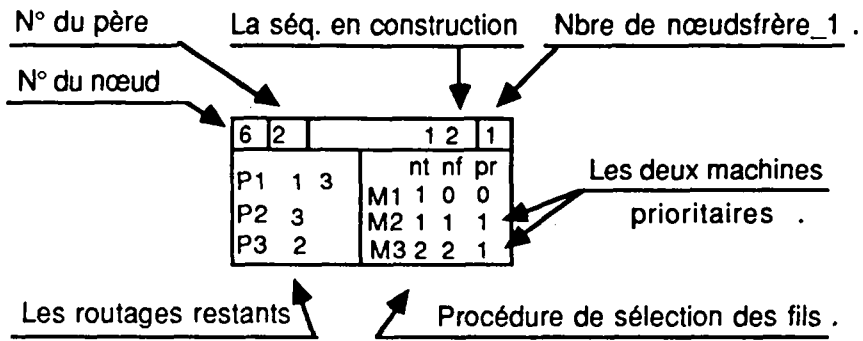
N° du père

La séq. en construction

Nbre de nœudsfrère_1 .

N° du nœud

| 6 | 2 | 1 2 | 1 |
|---|---|---|---|

P1 1 3
P2 3
P3 2

nt nf pr
M1 1 0 0
M2 1 1 1
M3 2 2 1

Les deux machines prioritaires .

Les routages restants

Procédure de sélection des fils .